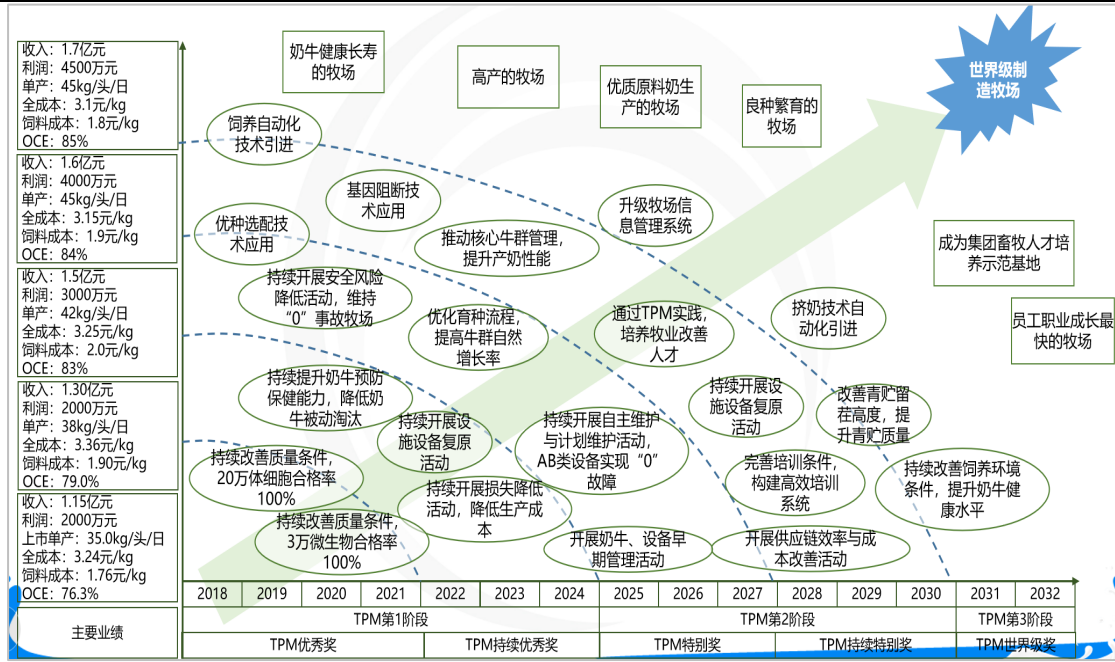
收入：1.7亿元
利润：4500万元
单产：45kg/头/日
全成本：3.1元/kg
饲料成本：1.8元/kg
OCE：85%

收入：1.6亿元
利润：4000万元
单产：45kg/头/日
全成本：3.15元/kg
饲料成本：1.9元/kg
OCE：84%

收入：1.5亿元
利润：3000万元
单产：42kg/头/日
全成本：3.25元/kg
饲料成本：2.0元/kg
OCE：83%

收入：1.30亿元
利润：2000万元
单产：38kg/头/日
全成本：3.36元/kg
饲料成本：1.90元/kg
OCE：79.0%

收入：1.15亿元
利润：2000万元
上市单产：35.0kg/头/日
全成本：3.24元/kg
饲料成本：1.76元/kg
OCE：76.3%

主要业绩

奶牛健康长寿的牧场

高产的牧场

优质原料奶生产的牧场

良种繁育的牧场

世界级制造牧场

饲养自动化技术引进

基因阻断技术应用

升级牧场信息管理系统

优种选配技术应用

推动核心牛群管理，提升产奶性能

成为集团畜牧人才培养示范基地

持续开展安全风险降低活动，维持“0”事故牧场

优化育种流程，提高牛群自然增长率

通过TPM实践，培养牧业改善人才

挤奶技术自动化引进

员工职业成长最快的牧场

持续提升奶牛预防保健能力，降低奶牛被动淘汰

持续开展设施设备复原活动

持续开展设施设备复原活动

改善青贮留茬高度，提升青贮质量

持续开展自主维护与计划维护活动，AB类设备实现“0”故障

持续改善质量条件，20万体细胞合格率100%

完善培训条件，构建高效培训系统

持续改善饲养环境条件，提升奶牛健康水平

持续开展损失降低活动，降低生产成本

持续改善质量条件，3万微生物合格率100%

开展奶牛、设备早期管理活动

开展供应链效率与成本改善活动

| 2018 | 2019 | 2020 | 2021 | 2022 | 2023 | 2024 | 2025 | 2026 | 2027 | 2028 | 2029 | 2030 | 2031 | 2032 |
|---|---|---|---|---|---|---|---|---|---|---|---|---|---|---|

TPM第1阶段 | TPM第2阶段 | TPM第3阶段

TPM优秀奖 | TPM持续优秀奖 | TPM特别奖 | TPM持续特别奖 | TPM世界级奖